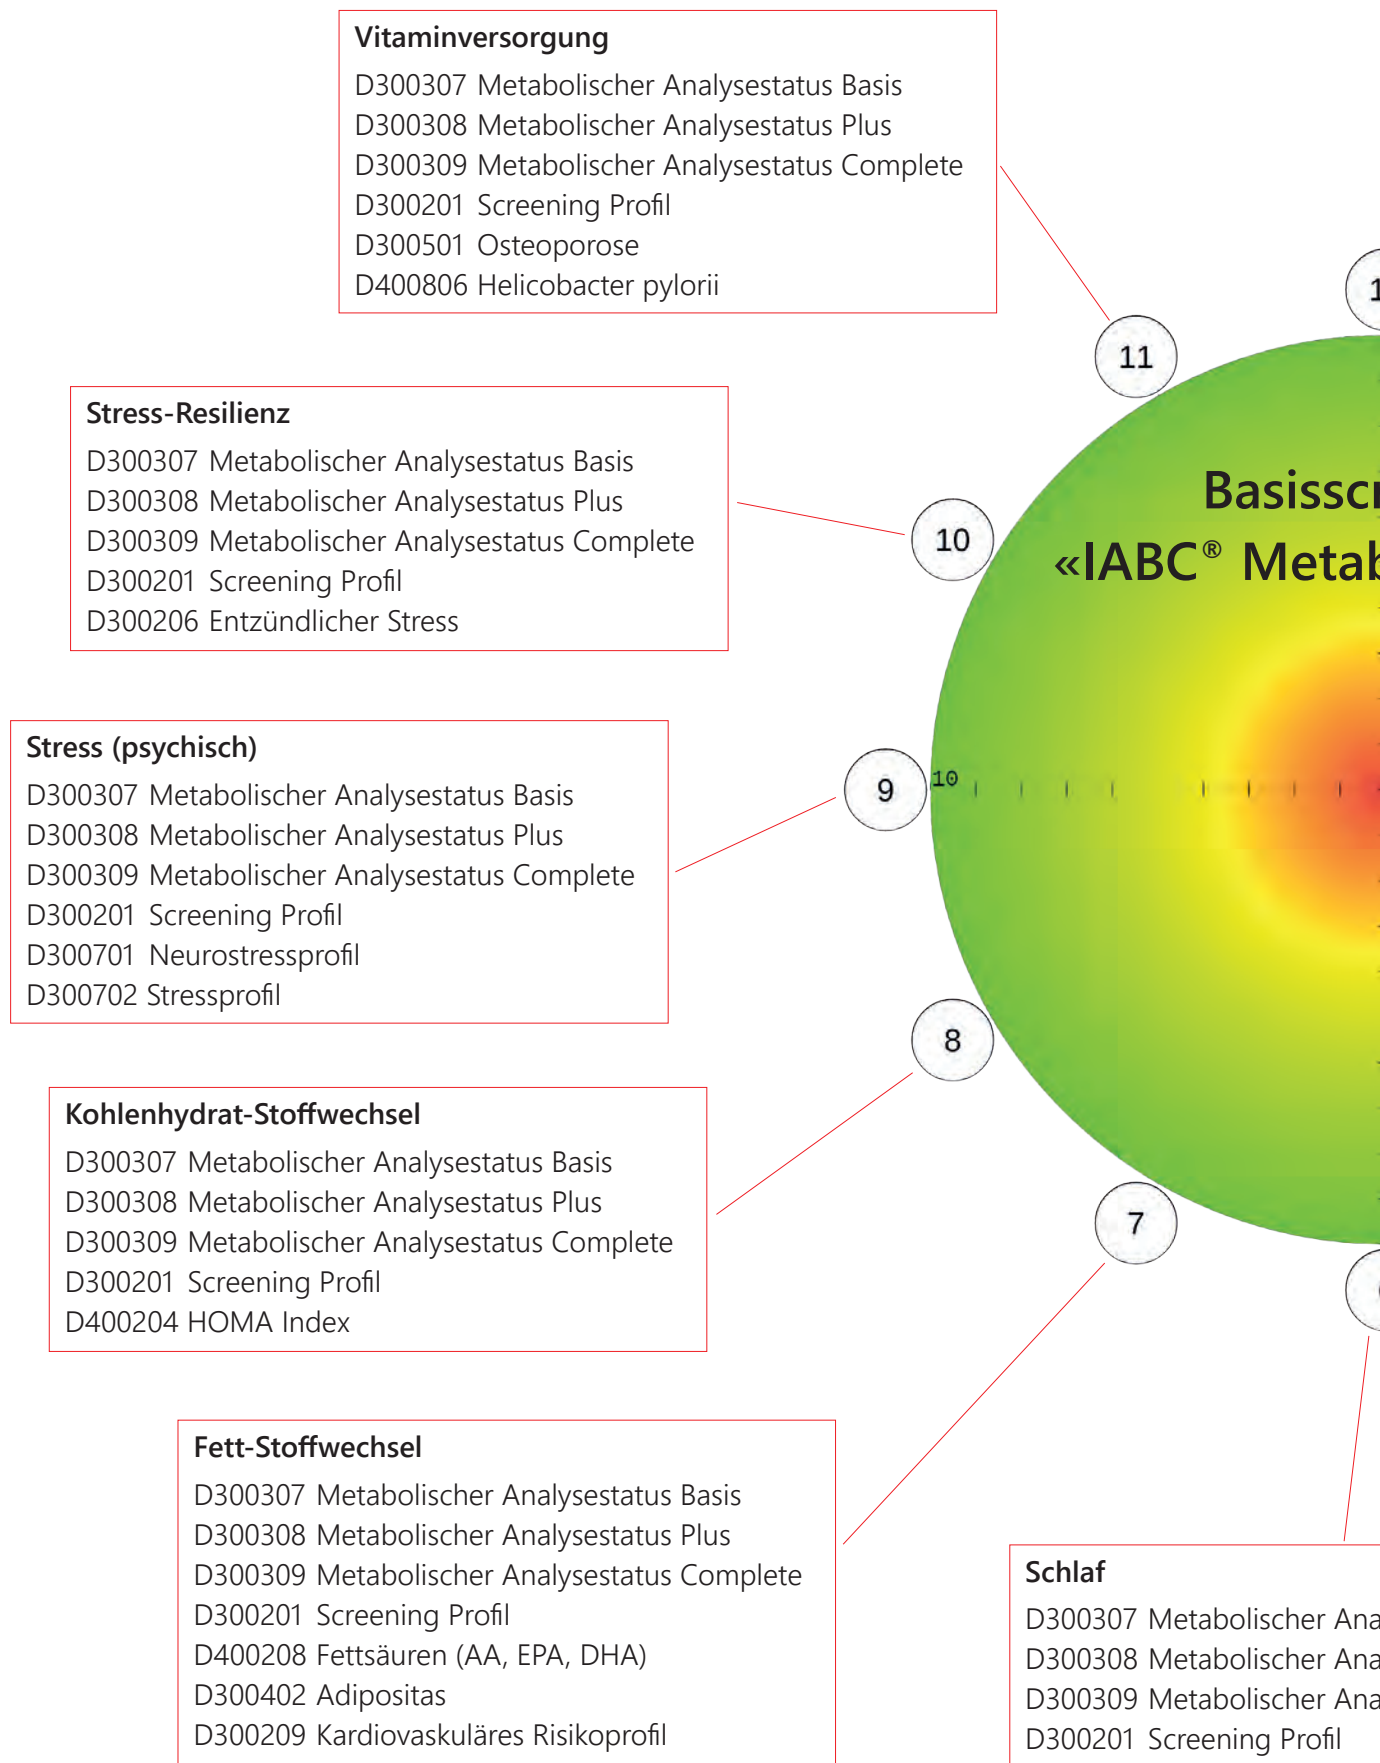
Vitaminversorgung
D300307 Metabolischer Analysestatus Basis
D300308 Metabolischer Analysestatus Plus
D300309 Metabolischer Analysestatus Complete
D300201 Screening Profil
D300501 Osteoporose
D400806 Helicobacter pylorii

11

1

Stress-Resilienz
D300307 Metabolischer Analysestatus Basis
D300308 Metabolischer Analysestatus Plus
D300309 Metabolischer Analysestatus Complete
D300201 Screening Profil
D300206 Entzündlicher Stress

10

Basissc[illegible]
«IABC® Metab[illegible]

Stress (psychisch)
D300307 Metabolischer Analysestatus Basis
D300308 Metabolischer Analysestatus Plus
D300309 Metabolischer Analysestatus Complete
D300201 Screening Profil
D300701 Neurostressprofil
D300702 Stressprofil

9

10

8

Kohlenhydrat-Stoffwechsel
D300307 Metabolischer Analysestatus Basis
D300308 Metabolischer Analysestatus Plus
D300309 Metabolischer Analysestatus Complete
D300201 Screening Profil
D400204 HOMA Index

7

Fett-Stoffwechsel
D300307 Metabolischer Analysestatus Basis
D300308 Metabolischer Analysestatus Plus
D300309 Metabolischer Analysestatus Complete
D300201 Screening Profil
D400208 Fettsäuren (AA, EPA, DHA)
D300402 Adipositas
D300209 Kardiovaskuläres Risikoprofil

Schlaf
D300307 Metabolischer Ana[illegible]
D300308 Metabolischer Ana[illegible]
D300309 Metabolischer Ana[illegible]
D300201 Screening Profil